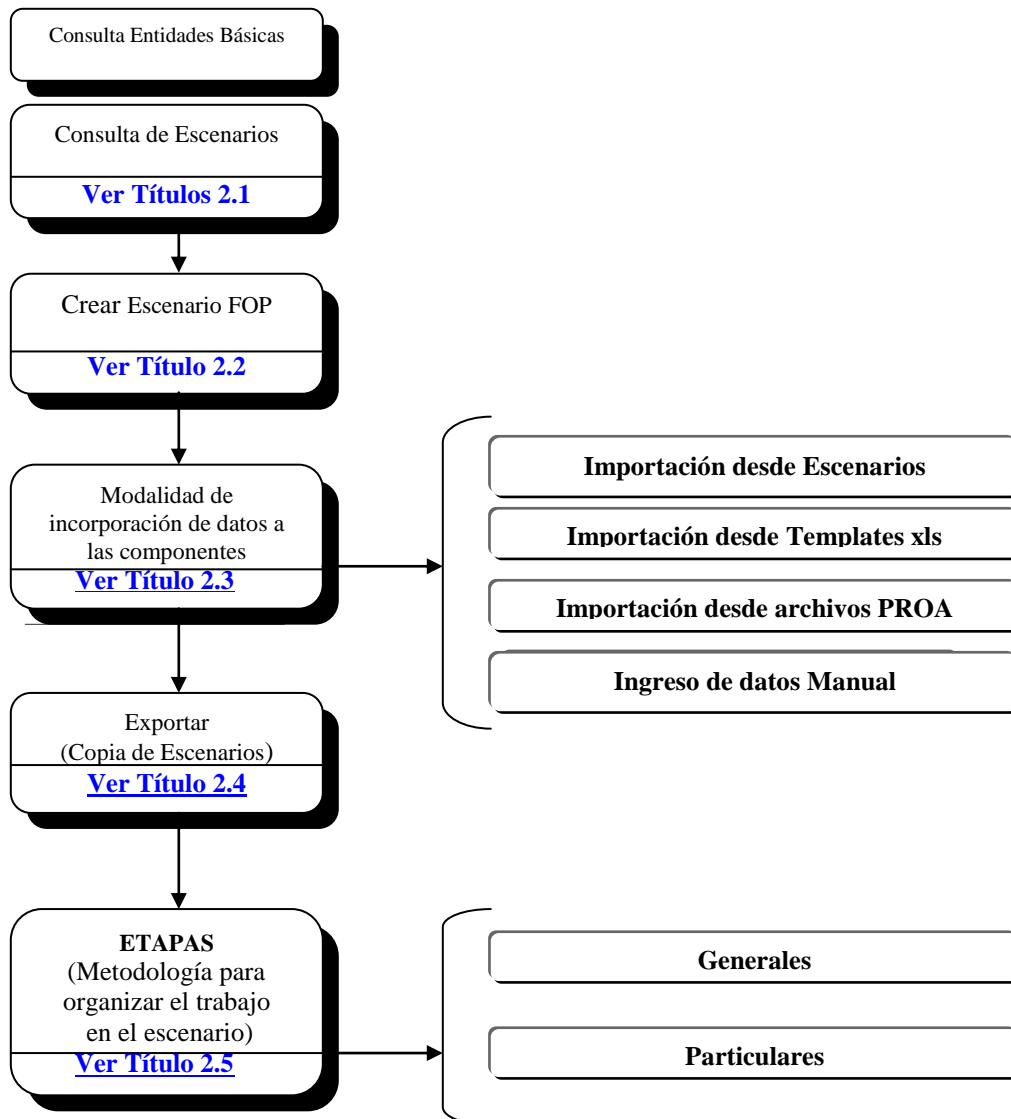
Consulta Entidades Básicas

Consulta de Escenarios

Ver Títulos 2.1

Crear Escenario FOP

Ver Título 2.2

Modalidad de incorporación de datos a las componentes

Ver Título 2.3

Importación desde Escenarios

Importación desde Templates xls

Importación desde archivos PROA

Ingreso de datos Manual

Exportar (Copia de Escenarios)

Ver Título 2.4

ETAPAS (Metodología para organizar el trabajo en el escenario)

Ver Título 2.5

Generales

Particulares